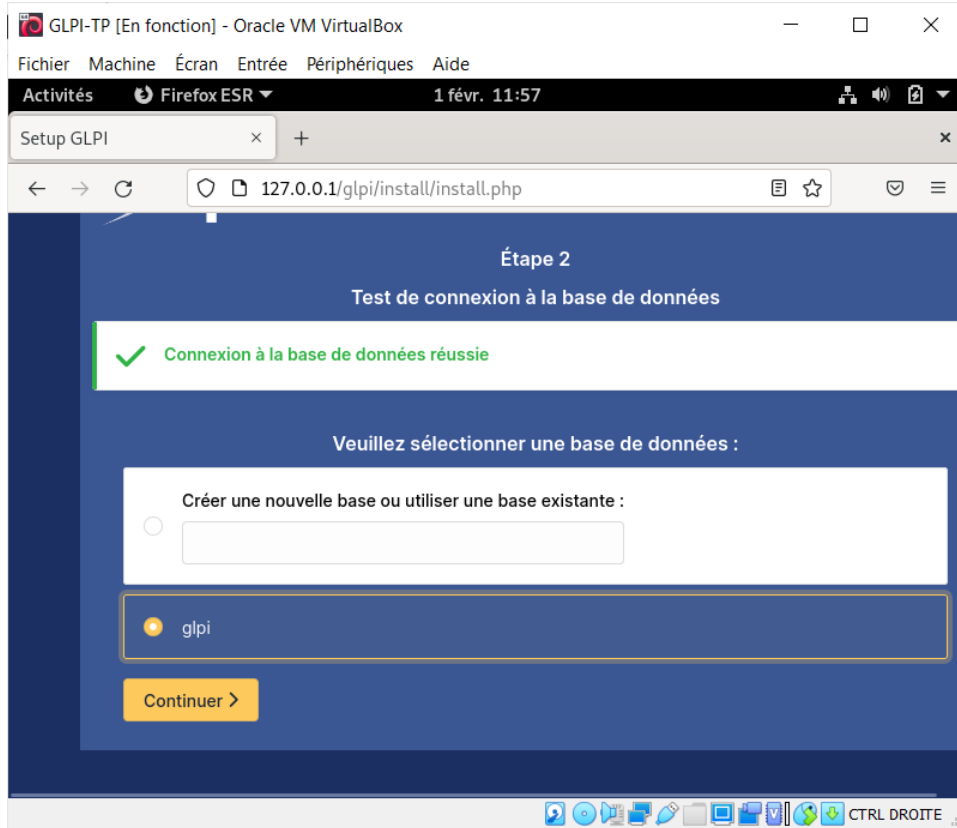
GLPI-TP [En fonction] - Oracle VM VirtualBox

Fichier Machine Écran Entrée Périphériques Aide

Activités Firefox ESR 1 févr. 11:57

Setup GLPI × +

127.0.0.1/glpi/install/install.php

Étape 2

Test de connexion à la base de données

Connexion à la base de données réussie

Veuillez sélectionner une base de données :

Créer une nouvelle base ou utiliser une base existante :

glpi

Continuer >

CTRL DROITE